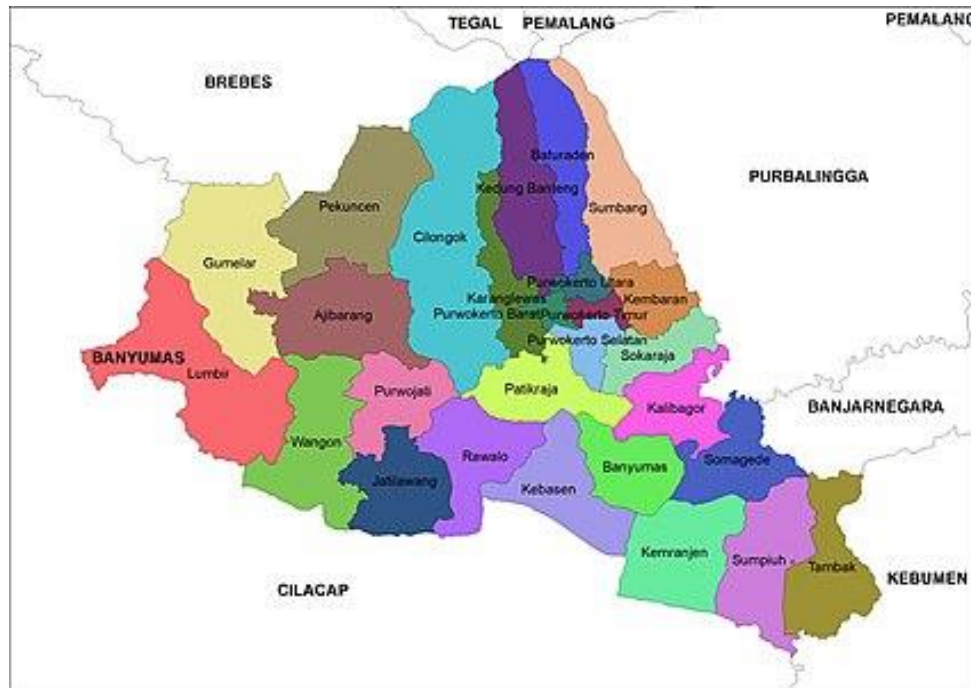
TEGAL PEMALANG PEMALANG

BREBES

PURBALINGGA

Baturaden
Kedung Banteng
Sumbang
Pekuncen
Cilongok
Gumelar
Purwokerto Utara
Kembaran
Karanglewas
Ajibarang
Purwokerto Barat
Purwokerto Timur
Purwokerto Selatan
Sokaraja

BANYUMAS
Lumbir
Purwojati
Patikraja
Kalibagor

BANJARNEGARA

Wangon
Rawalo
Jatilawang
Banyumas
Somagede
Kebasen
Kemranjen
Sumpiuh
Tambak

CILACAP

KEBUMEN